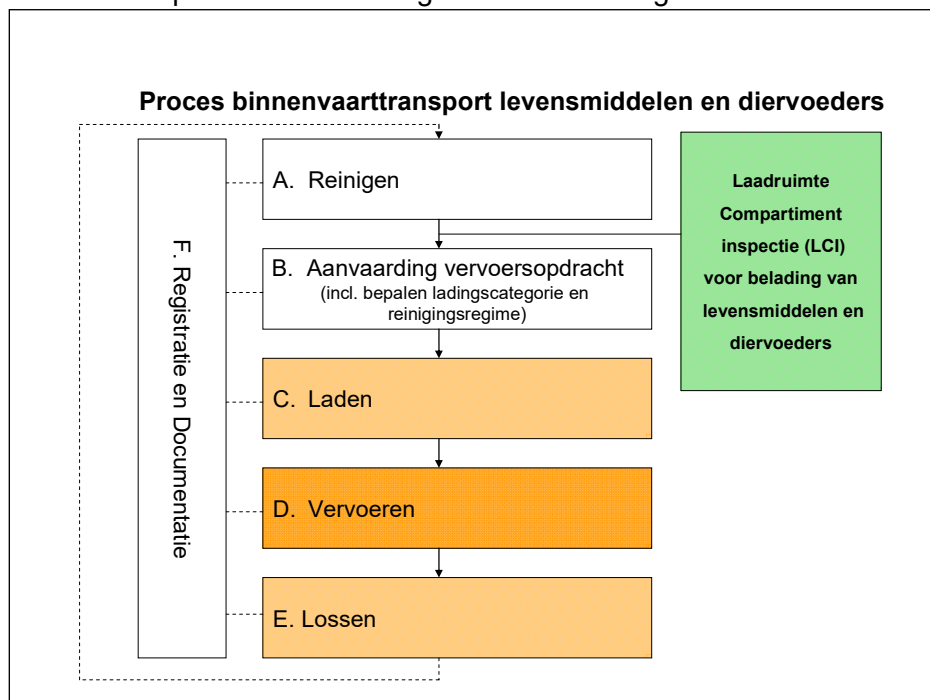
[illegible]

Proces binnenvaarttransport levensmiddelen en diervoeders

F. Registratie en Documentatie

A. Reinigen

B. Aanvaarding vervoersopdracht
(incl. bepalen ladingscategorie en reinigingsregime)

C. Laden

D. Vervoeren

E. Lossen

Laadruimte Compartiment inspectie (LCI) voor belading van levensmiddelen en diervoeders